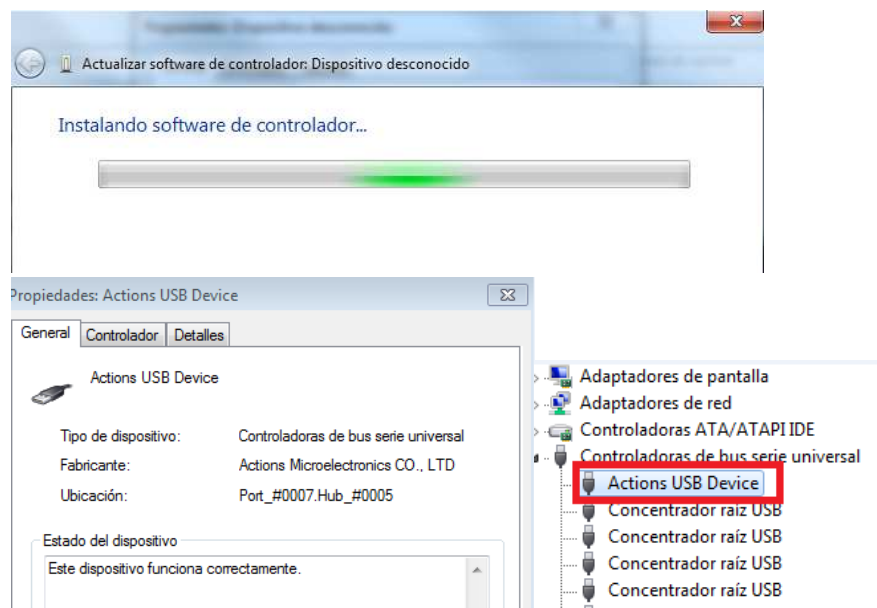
Propiedades: Dispositivo desconocido

Actualizar software de controlador: Dispositivo desconocido

Instalando software de controlador...

Propiedades: Actions USB Device

General | Controlador | Detalles

Actions USB Device

Tipo de dispositivo: Controladoras de bus serie universal
Fabricante: Actions Microelectronics CO., LTD
Ubicación: Port_#0007.Hub_#0005

Estado del dispositivo
Este dispositivo funciona correctamente.

Adaptadores de pantalla
Adaptadores de red
Controladoras ATA/ATAPI IDE
Controladoras de bus serie universal
Actions USB Device
Concentrador raíz USB
Concentrador raíz USB
Concentrador raíz USB
Concentrador raíz USB